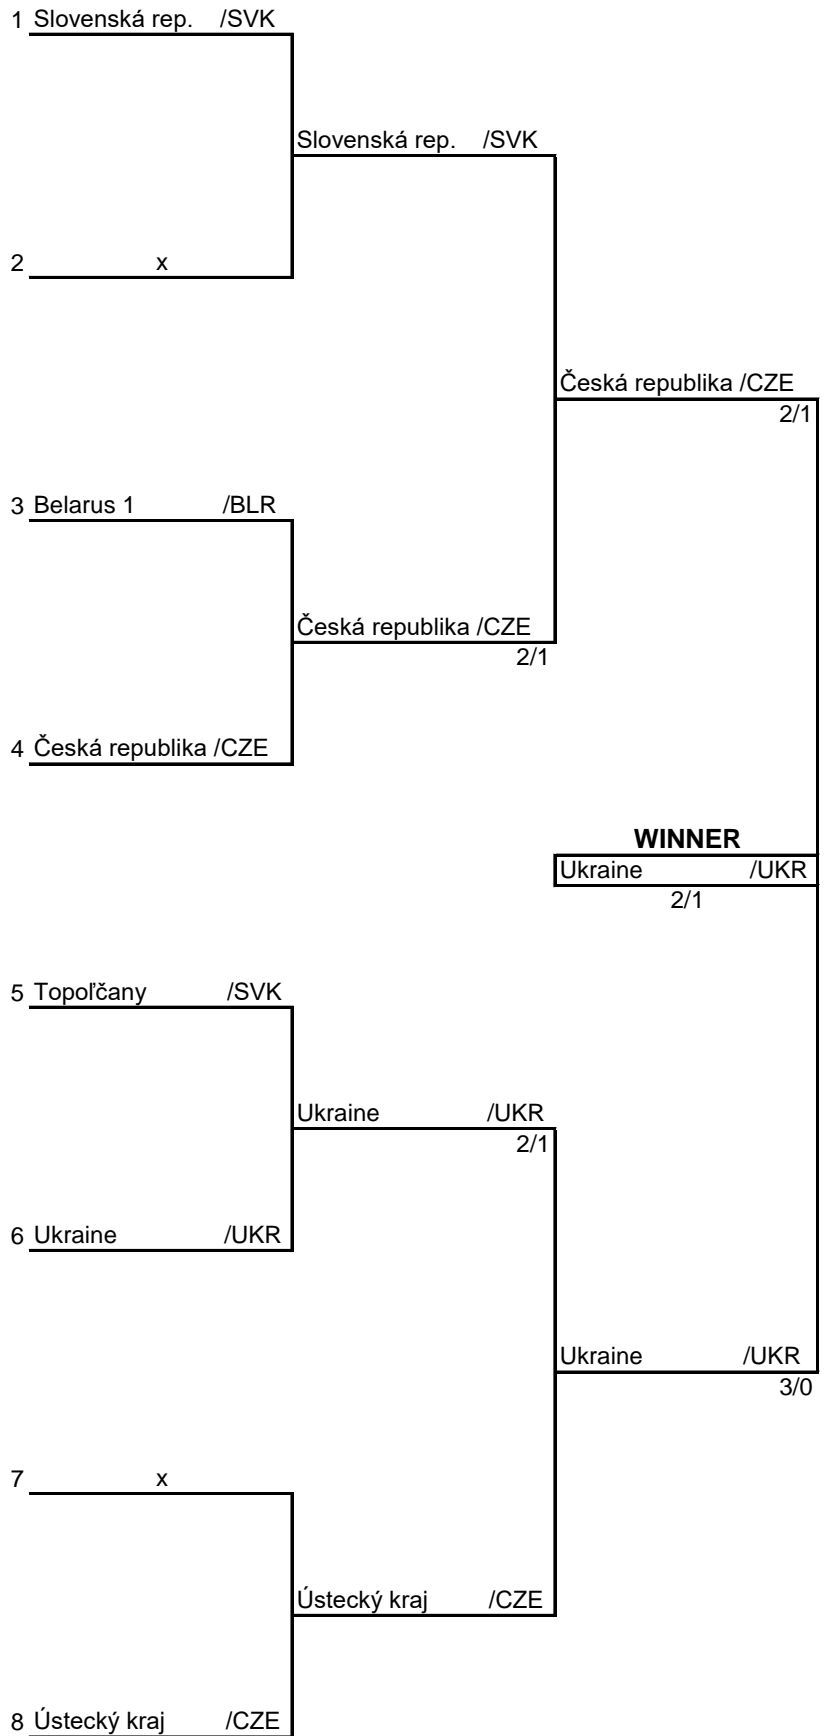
1 Slovenská rep. /SVK

Slovenská rep. /SVK

2 x

Česká republika /CZE
2/1

3 Belarus 1 /BLR

Česká republika /CZE
2/1

4 Česká republika /CZE

WINNER
Ukraine /UKR
2/1

5 Topoľčany /SVK

Ukraine /UKR
2/1

6 Ukraine /UKR

Ukraine /UKR
3/0

7 x

Ústecký kraj /CZE

8 Ústecký kraj /CZE